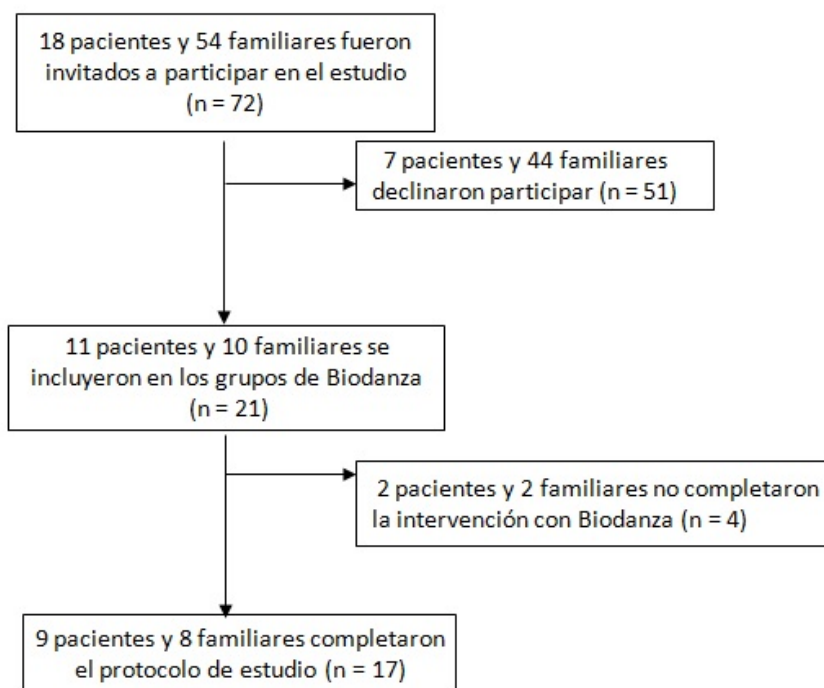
18 pacientes y 54 familiares fueron invitados a participar en el estudio (n = 72)

7 pacientes y 44 familiares declinaron participar (n = 51)

11 pacientes y 10 familiares se incluyeron en los grupos de Biodanza (n = 21)

2 pacientes y 2 familiares no completaron la intervención con Biodanza (n = 4)

9 pacientes y 8 familiares completaron el protocolo de estudio (n = 17)